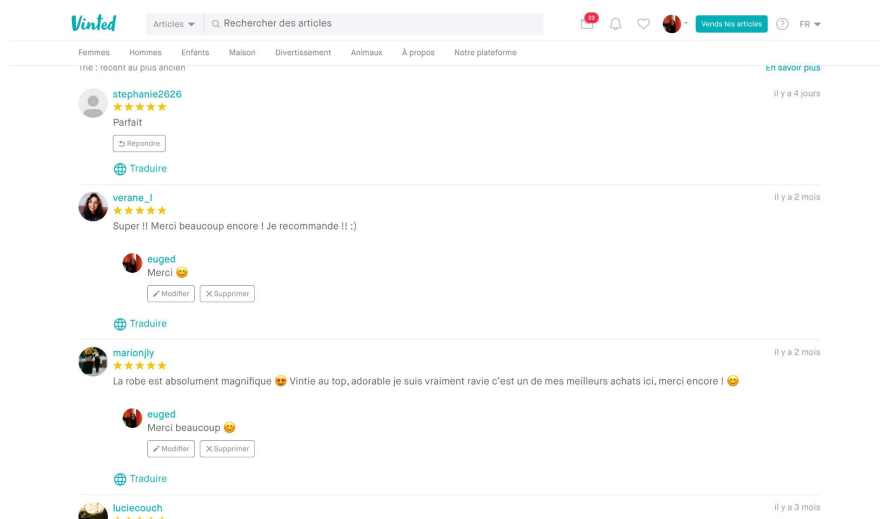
Vinted

Articles ▾ Rechercher des articles

23

Vends tes articles

FR

Femmes Hommes Enfants Maison Divertissement Animaux À propos Notre plateforme

Trié : récent au plus ancien

En savoir plus

stephanie2626
★★★★★
Parfait
il y a 4 jours

Répondre

Traduire

verane_l
★★★★★
Super !! Merci beaucoup encore ! Je recommande !! :)
il y a 2 mois

euged
Merci 😊

Modifier Supprimer

Traduire

marionjly
★★★★★
La robe est absolument magnifique 😍 Vintie au top, adorable je suis vraiment ravie c'est un de mes meilleurs achats ici, merci encore ! 😊
il y a 2 mois

euged
Merci beaucoup 😊

Modifier Supprimer

Traduire

luciecouch
il y a 3 mois